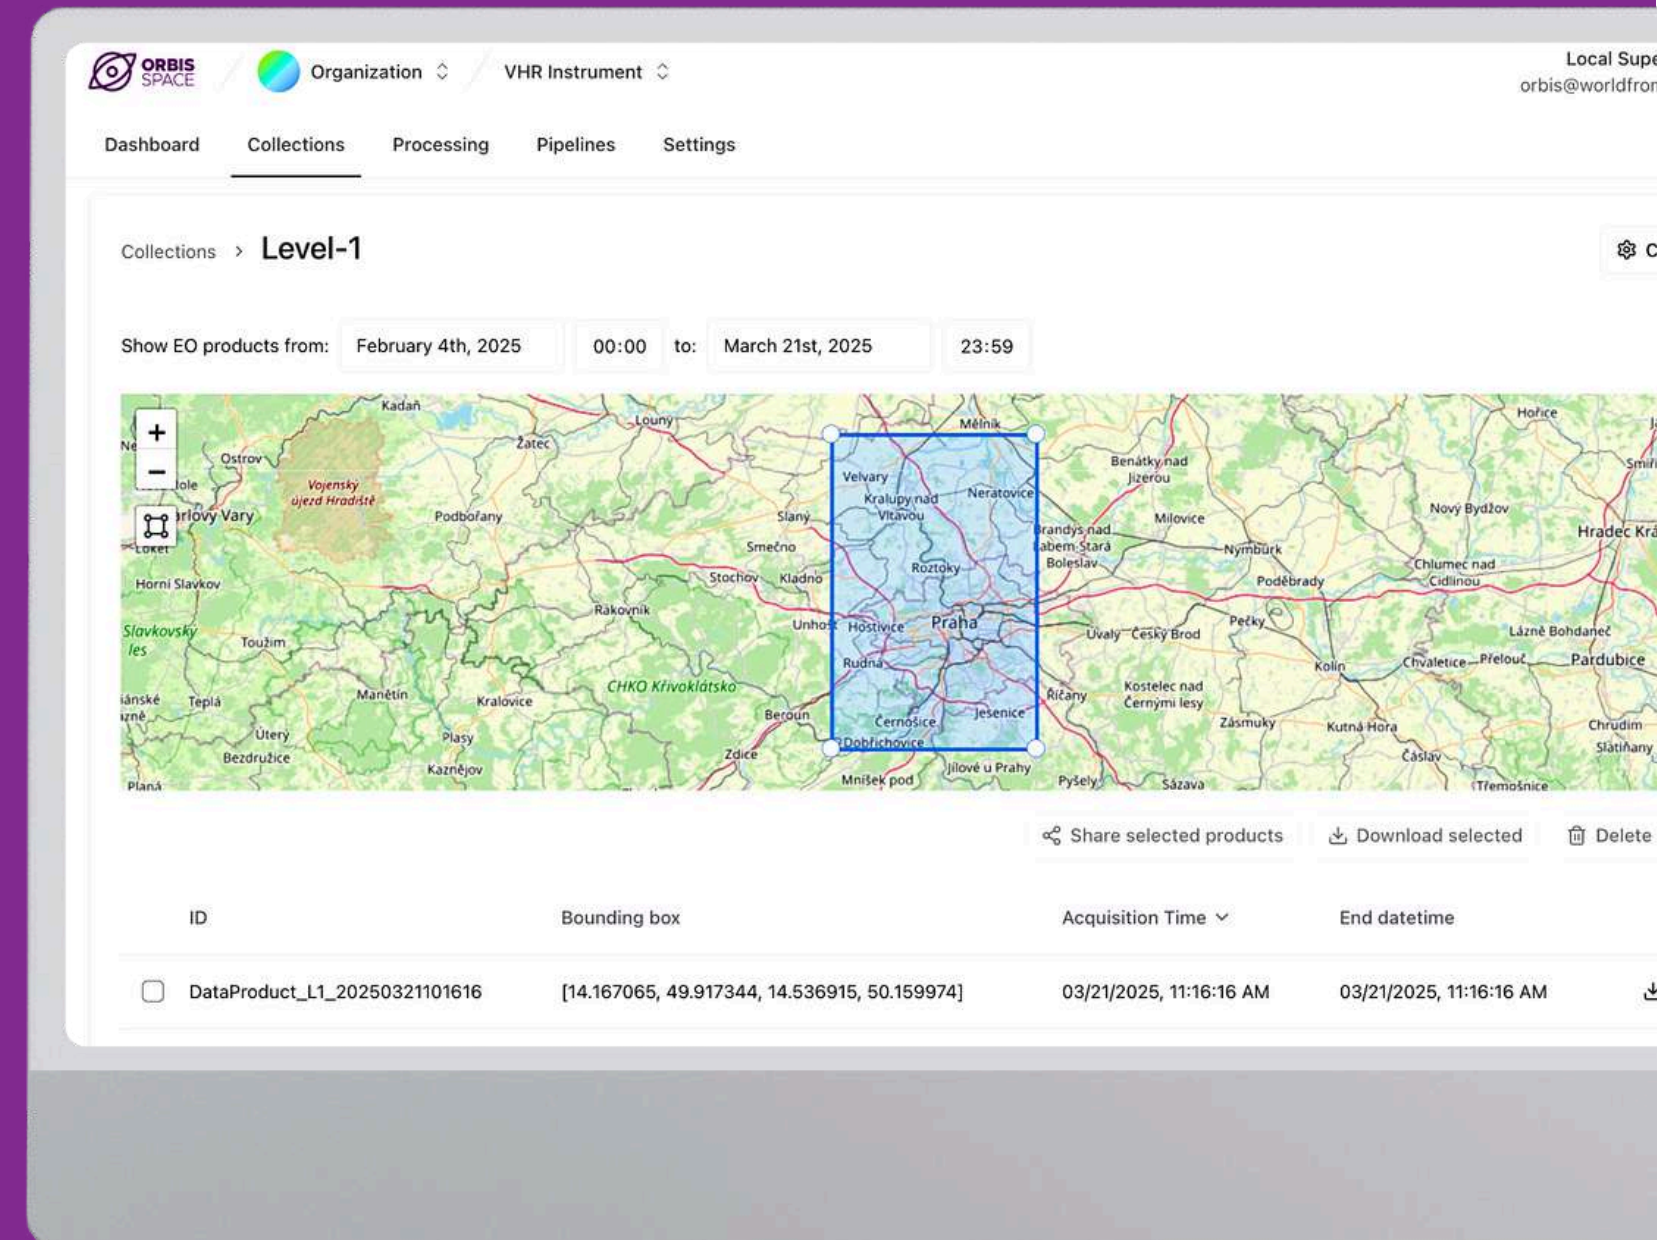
ORBIS SPACE

Organization

VHR Instrument

Local Supe
orbis@worldfron

Dashboard Collections Processing Pipelines Settings

Collections › Level-1

C

Show EO products from: February 4th, 2025 00:00 to: March 21st, 2025 23:59

+
−

Kadaň Louny Mělník Hořice Žatec Ostrov Vojenský újezd Hradiště Velvary Kralupy nad Vltavou Neratovice Benátky nad Jizerou Karlovy Vary Podbořany Slaný Milovice Nový Bydžov Hradec Krá Brandýs nad Labem-Stará Boleslav Nymburk Smečno Loket Roztoky Chlumec nad Cidlinou Horní Slavkov Stochov Kladno Poděbrady Rakovník Praha Slavkovský les Unhošť Hostivice Úvaly Český Brod Pečky Lázně Bohdaneč Toužim Rudná Kolín Chvaletice Přelouč Pardubice CHKO Křivoklátsko Manětín Kralovice Beroun Říčany Kostelec nad Černými lesy Teplá Černošice Jesenice Zásmuky Kutná Hora Chrudim Úterý Plasy Dobřichovice Bezdružice Zdice Čáslav Slatiňany Kaznějov Mníšek pod Jílové u Prahy Pyšely Sázava Třemošnice Planá

Share selected products Download selected Delete

| ID | Bounding box | Acquisition Time | End datetime |
|---|---|---|---|
| DataProduct_L1_20250321101616 | [14.167065, 49.917344, 14.536915, 50.159974] | 03/21/2025, 11:16:16 AM | 03/21/2025, 11:16:16 AM |